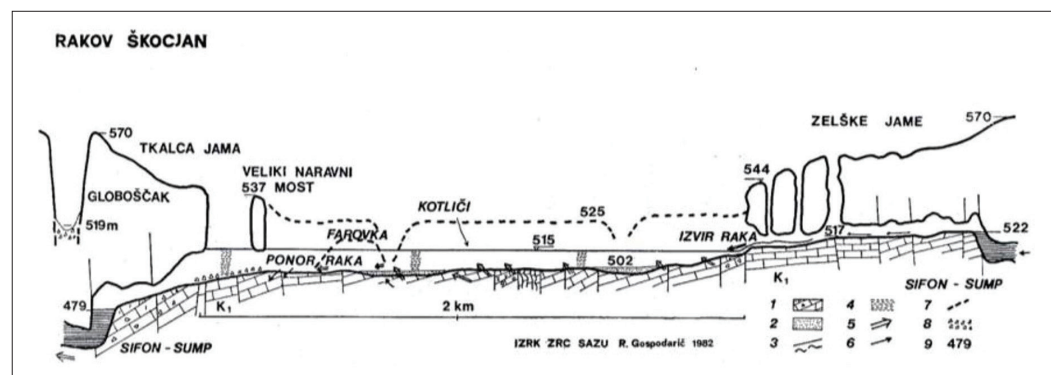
RAKOV ŠKOCJAN

570
TKALCA JAMA
GLOBOŠČAK
519m
VELIKI NARAVNI
537 MOST
FAROVKA
KOTLIČI
525
515
502
PONOR RAKA
ZELŠKE JAME
570
544
IZVIR RAKA
517
522
$K_1$
SIFON - SUMP
479
$K_1$
2 km
SIFON - SUMP
IZRK ZRC SAZU R. Gospodarič 1982

1
2
3
4
5
6
7
8
9 479